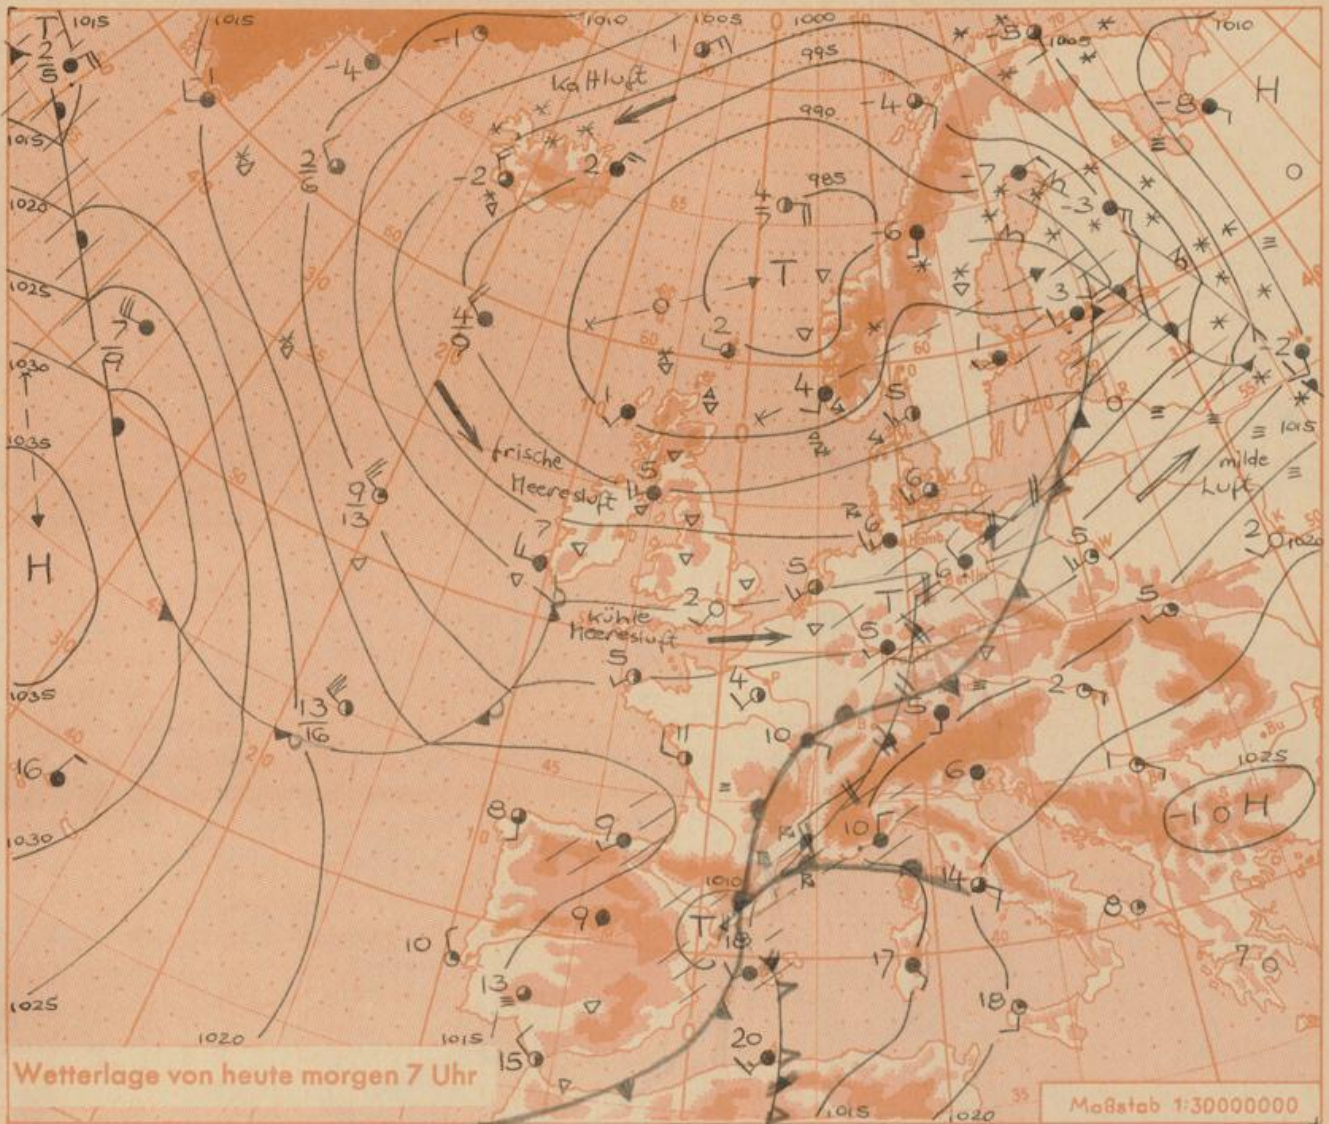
T
1015
1015
1010
1005
1000
1005
1010
H
$\frac{2}{5}$
-1
-4
1
995
Kaltluft
-5
-8
1015
1020
-2
2
990
-4
985
$\frac{2}{6}$
-7
-3
4
-6
T
1025
7
$\frac{}{9}$
$\frac{4}{9}$
2
1030
1035
frische Meeresluft
1
4
5
3
-2
1015
milde Luft
H
$\frac{9}{13}$
5
7
6
6
5
2
1020
kühle Meeresluft
5
T
5
5
2
1035
$\frac{13}{16}$
4
10
5
16
10
6
1
1025
1030
8
9
10
14
-1 H
T
1010
8
9
10
18
17
7
13
18
1025
1020
1015
15
20
1015
1020
Wetterlage von heute morgen 7 Uhr
Maßstab 1:30000000